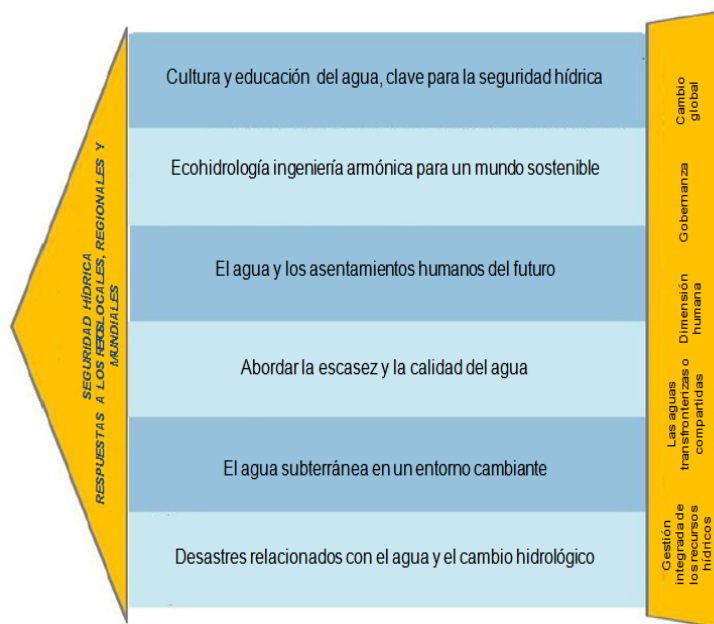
SEGURIDAD HÍDRICA RESPUESTAS A LOS RETOS LOCALES, REGIONALES Y MUNDIALES

Cultura y educación del agua, clave para la seguridad hídrica

Ecohidrología ingeniería armónica para un mundo sostenible

El agua y los asentamientos humanos del futuro

Abordar la escasez y la calidad del agua

El agua subterránea en un entorno cambiante

Desastres relacionados con el agua y el cambio hidrológico

Cambio global

Gobernanza

Dimensión humana

Las aguas transfronterizas o compartidas

Gestión integrada de los recursos hídricos